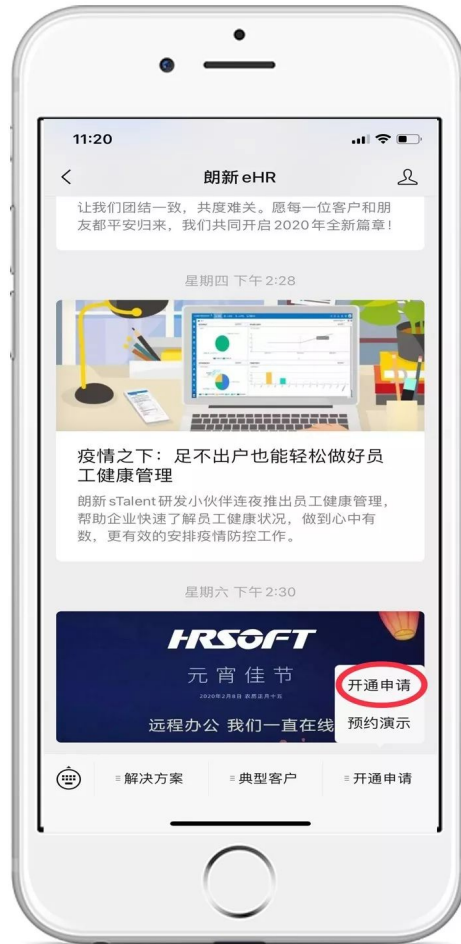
11:20

朗新 eHR

让我们团结一致，共度难关。愿每一位客户和朋友都平安归来，我们共同开启 2020 年全新篇章！

星期四 下午 2:28

疫情之下：足不出户也能轻松做好员工健康管理

朗新 sTalent 研发小伙伴连夜推出员工健康管理，帮助企业快速了解员工健康状况，做到心中有数，更有效的安排疫情防控工作。

星期六 下午 2:30

HRSOFT

元宵佳节

2020年2月8日 农历正月十五

远程办公 我们一直在线

开通申请

预约演示

≡ 解决方案 ≡ 典型客户 ≡ 开通申请